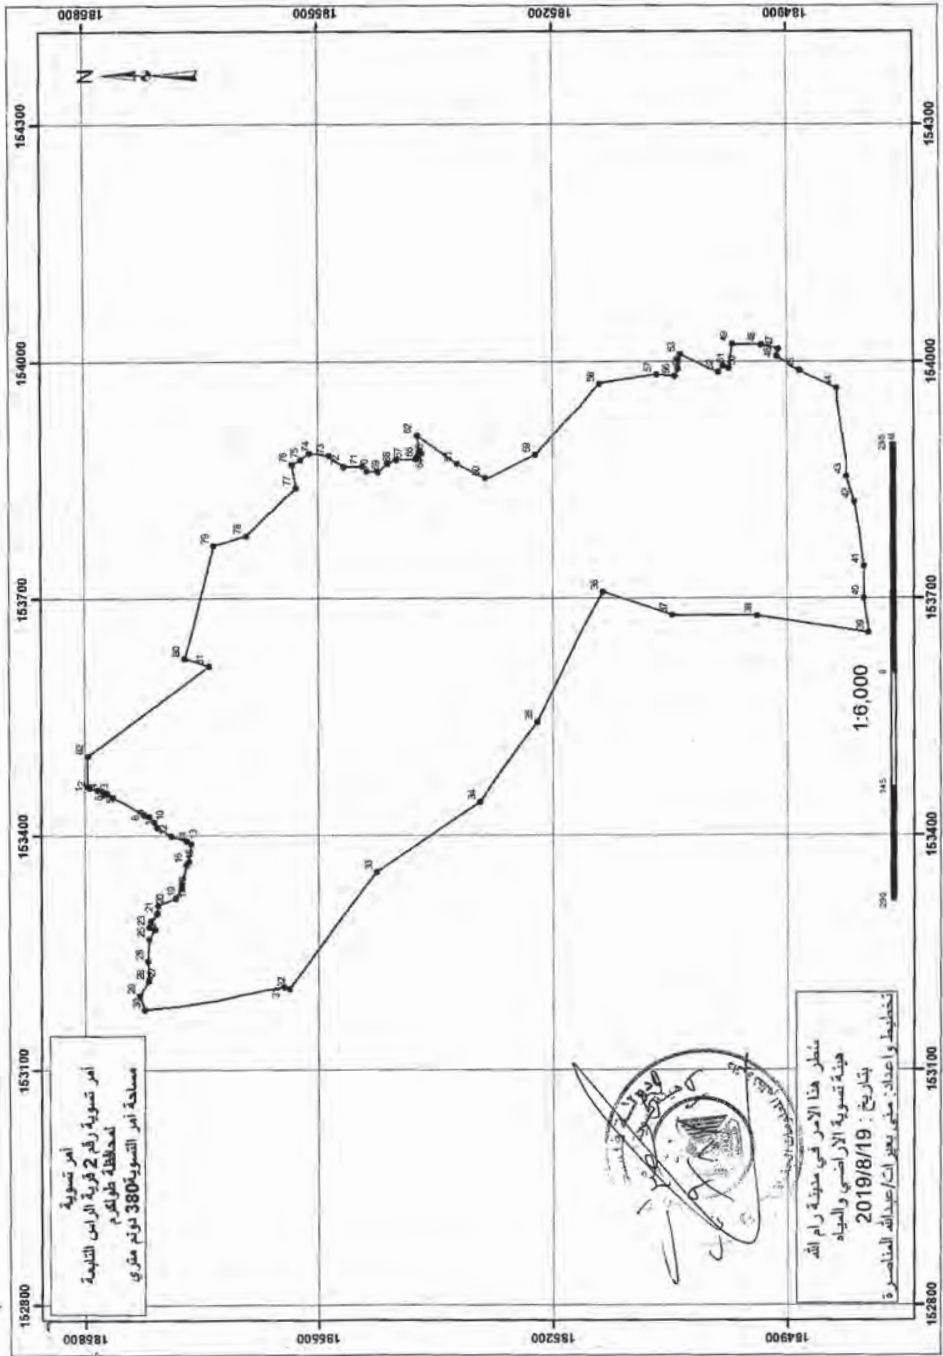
186800
186500
185200
184900
154300
154000
153700
153400
153100
152800
N
1:6,000
290 145 0 145 290

أمر تسوية
أمر تسوية رقم 2 قرية الراس التابعة لمحافظة طولكرم
مساحة أمر التسوية380 دونم متري

نظر هذا الأمر في مدينة رام الله
هيئة تسوية الأراضي والمياه
بتاريخ : 2019/8/19
تخطيط وإعداد: منى بعيرات/عبدالله المناصرة

12 82 81 80 79 78 77 76 75 74 73 72 71 70 69 68 67 66 65 64 63 62 61 60 59 58 57 56 55 54 53 52 51 50 49 48 47 46 45 44 43 42 41 40 39 38 37 36 35 34 33 32 31 30 29 28 27 26 25 24 23 22 21 20 19 18 17 16 15 14 13 11 10 9 8 7